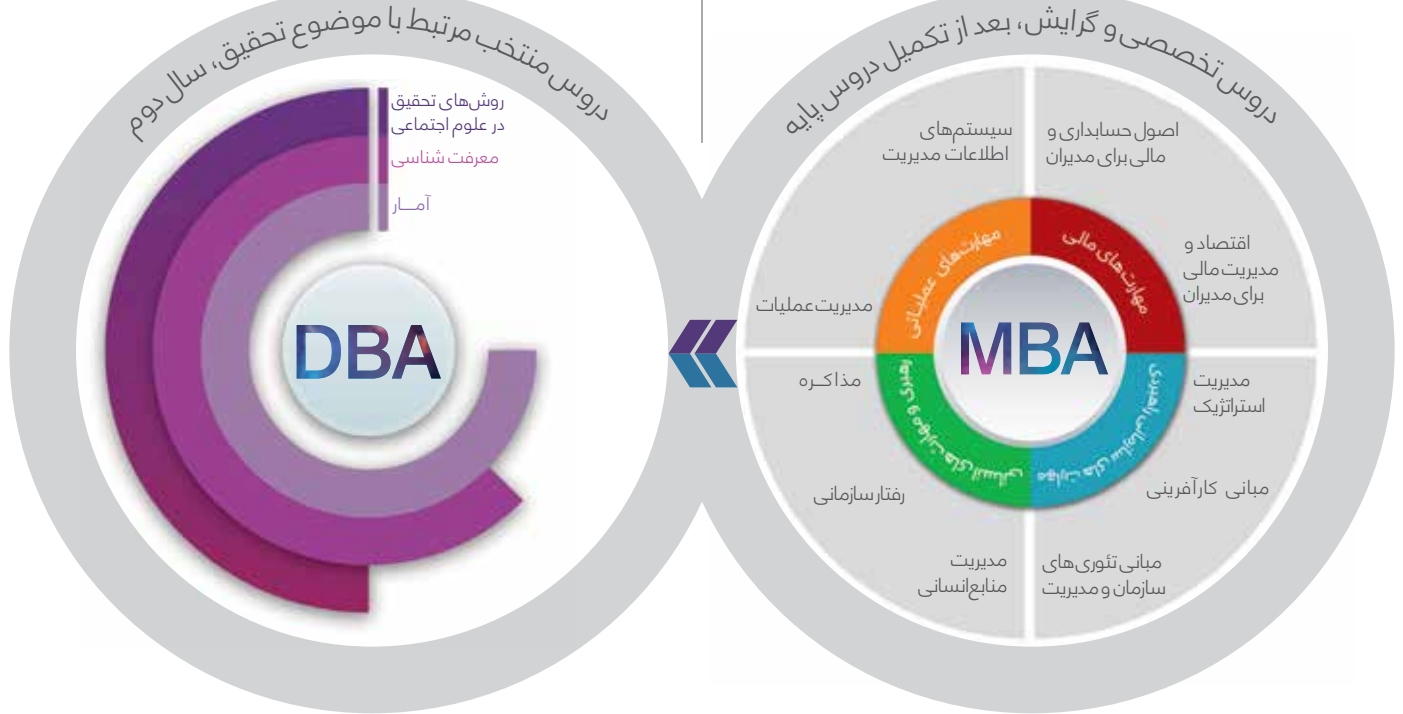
دروس تخصصی و گرایش، بعد از تکمیل دروس پایه

اصول حسابداری و مالی برای مدیران

سیستم‌های اطلاعات مدیریت

اقتصاد و مدیریت مالی برای مدیران

مهارت‌های مالی

مهارت‌های عملیاتی

مدیریت عملیات

MBA

مدیریت استراتژیک

مذاکـره

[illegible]

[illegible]

مبانی کارآفرینی

رفتار سازمانی

مدیریت منابع انسانی

مبانی تئوری‌های سازمان و مدیریت

دروس منتخب مرتبط با موضوع تحقیق، سال دوم

روش‌های تحقیق در علوم اجتماعی

معرفت شناسی

آمـــار

DBA